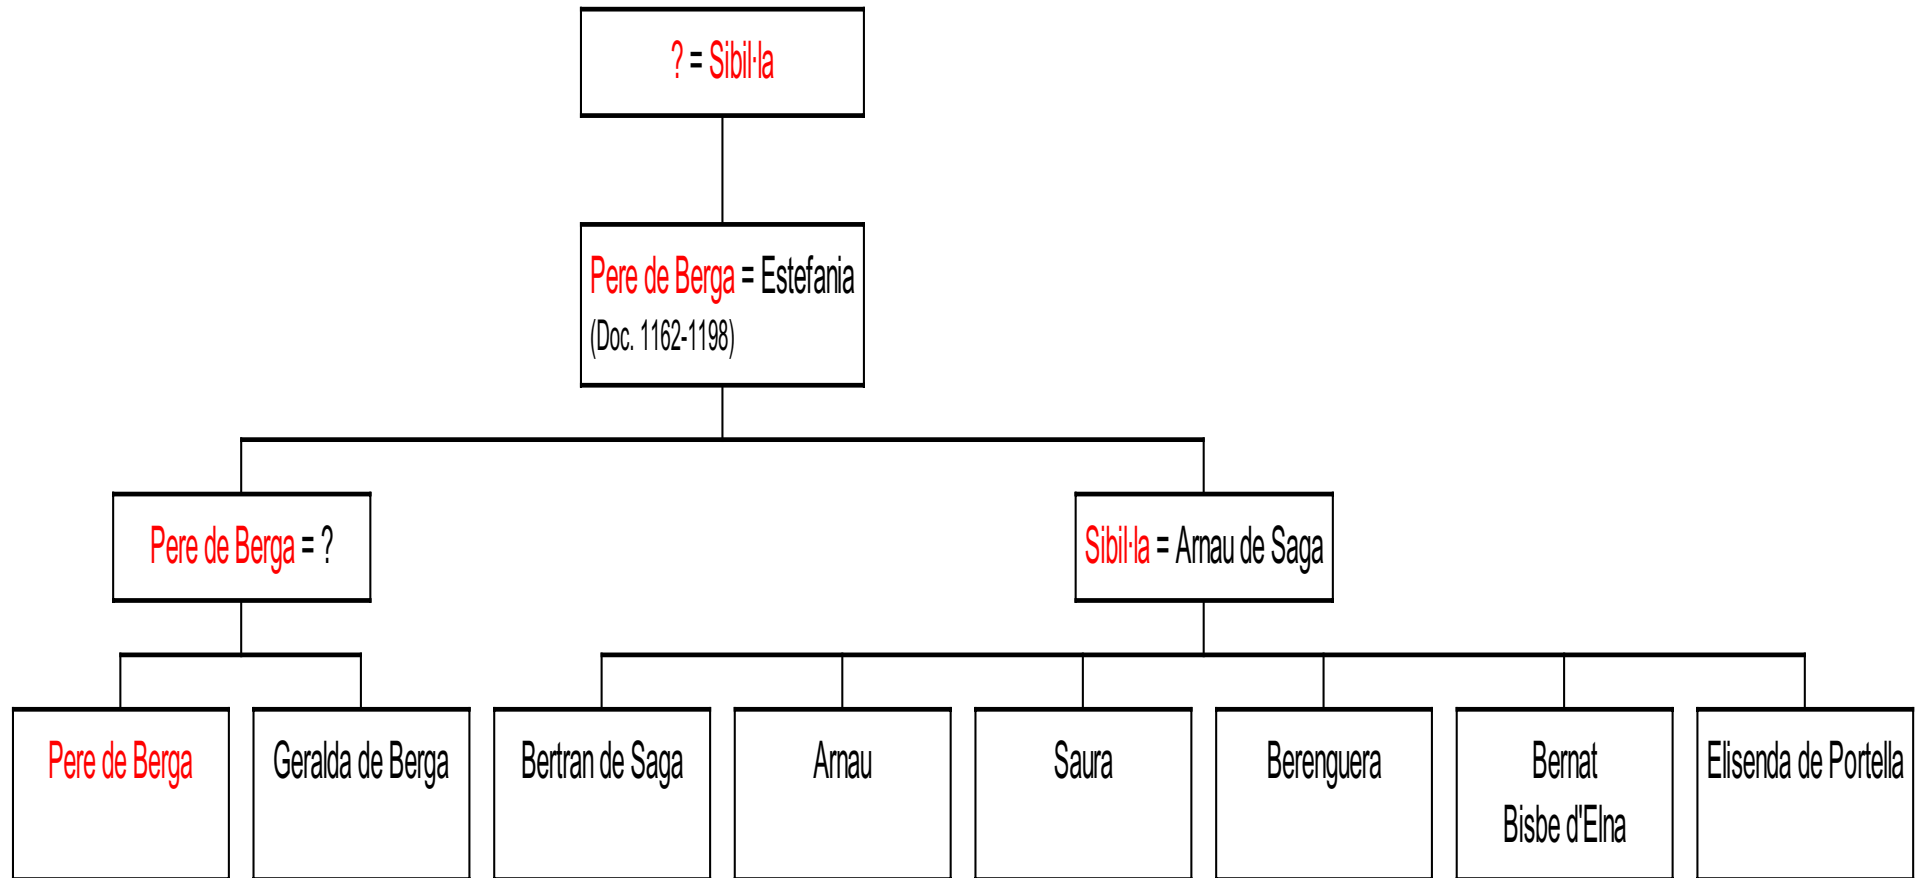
? = Sibil·la

Pere de Berga = Estefania
(Doc. 1162-1198)

Pere de Berga = ?

Sibil·la = Arnau de Saga

Pere de Berga

Geralda de Berga

Bertran de Saga

Arnau

Saura

Berenguera

Bernat
Bisbe d'Elna

Elisenda de Portella